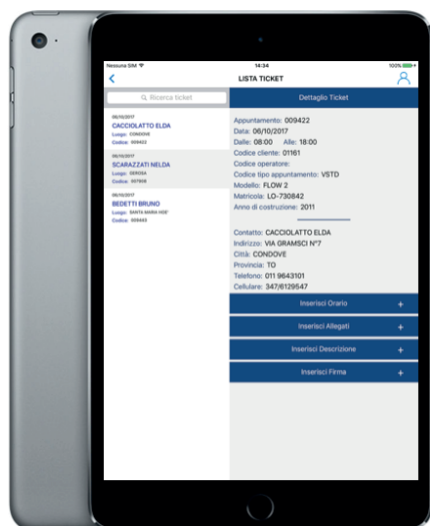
Nessuna SIM
14:34
100%
<
LISTA TICKET

Ricerca ticket

06/10/2017
CACCIOLATTO ELDA
Luogo: CONDOVE
Codice: 009422

06/10/2017
SCARAZZATI NELDA
Luogo: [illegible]
Codice: 007808

06/10/2017
BEDETTI BRUNO
Luogo: SANTA MARIA VIDE'
Codice: 009443

Dettaglio Ticket

Appuntamento: 009422
Data: 06/10/2017
Dalle: 08:00 Alle: 18:00
Codice cliente: 01161
Codice operatore:
Codice tipo appuntamento: VSTD
Modello: FLOW 2
Matricola: LO-730842
Anno di costruzione: 2011

Contatto: CACCIOLATTO ELDA
Indirizzo: VIA GRAMSCI N°7
Città: CONDOVE
Provincia: TO
Telefono: 011 9643101
Cellulare: 347/6129547

Inserisci Orario +
Inserisci Allegati +
Inserisci Descrizione +
Inserisci Firma +